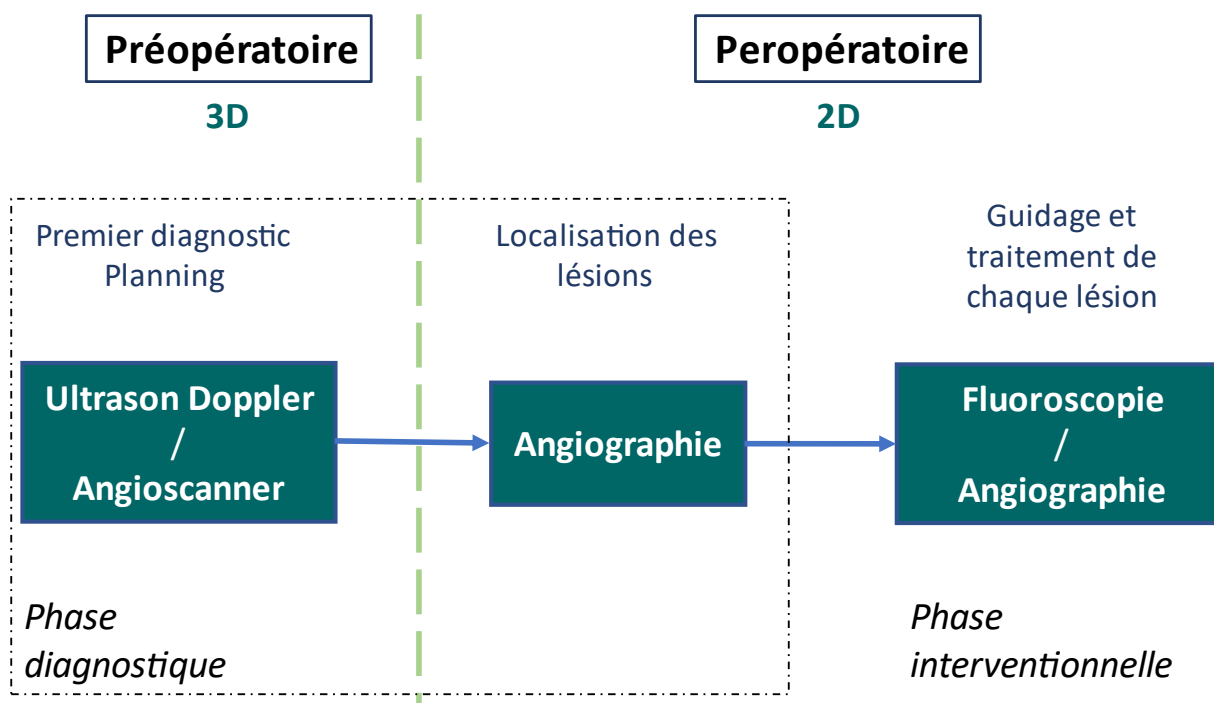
Préopératoire

3D

Peropératoire

2D

Premier diagnostic
Planning

Localisation des lésions

Guidage et traitement de chaque lésion

Ultrason Doppler
/
Angioscanner

Angiographie

Fluoroscopie
/
Angiographie

*Phase diagnostique*

*Phase interventionnelle*